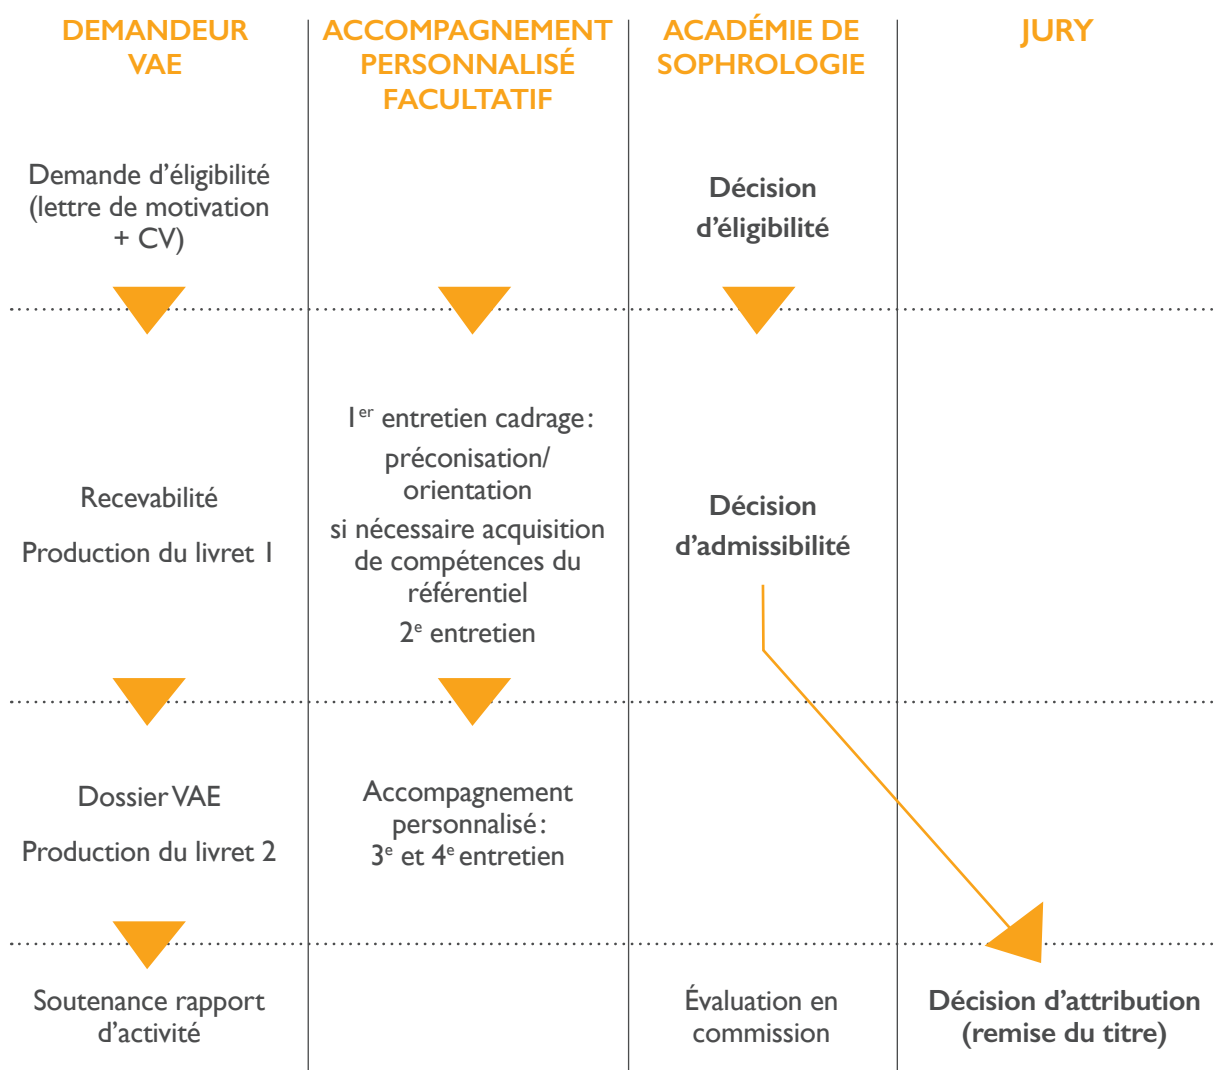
| DEMANDEUR VAE | ACCOMPAGNEMENT PERSONNALISÉ FACULTATIF | ACADÉMIE DE SOPHROLOGIE | JURY |
|---|---|---|---|
| Demande d’éligibilité (lettre de motivation + CV) | | Décision d’éligibilité | |
| Recevabilité<br>Production du livret 1 | 1$^{er}$ entretien cadrage : préconisation/ orientation<br>si nécessaire acquisition de compétences du référentiel<br>2$^{e}$ entretien | Décision d’admissibilité | |
| Dossier VAE<br>Production du livret 2 | Accompagnement personnalisé : 3$^{e}$ et 4$^{e}$ entretien | | |
| Soutenance rapport d’activité | | Évaluation en commission | Décision d’attribution (remise du titre) |